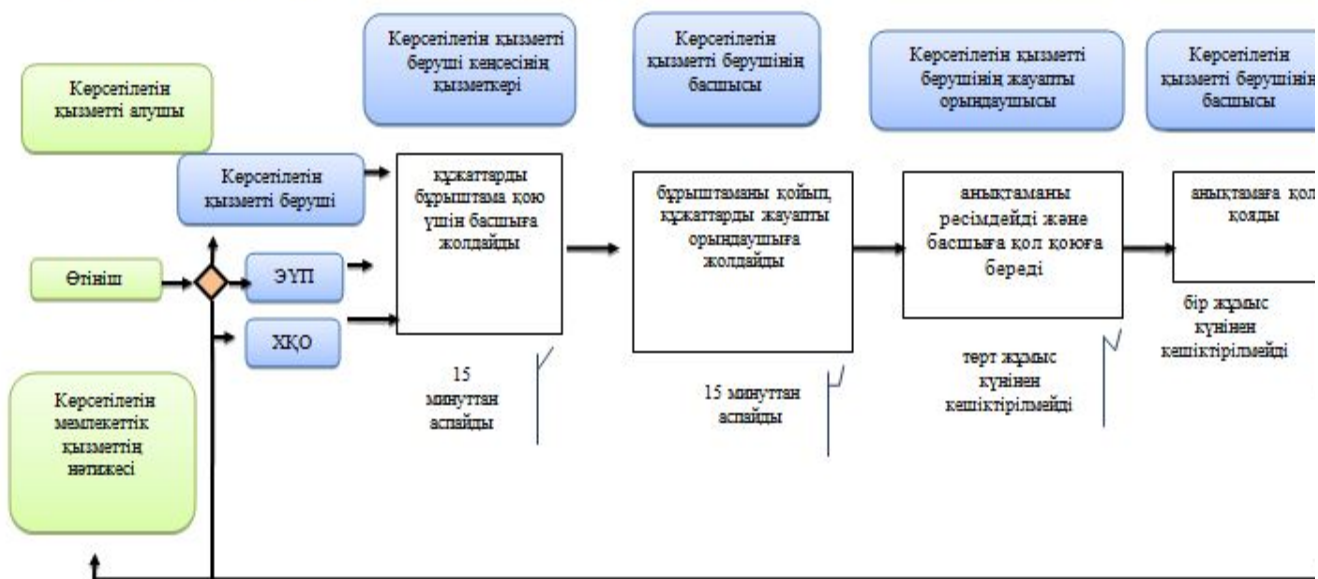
Көрсетілетін қызметті алушы

Көрсетілетін қызметті беруші кеңсесінің қызметкері

Көрсетілетін қызметті берушінің басшысы

Көрсетілетін қызметті берушінің жауапты орындаушысы

Көрсетілетін қызметті берушінің басшысы

Көрсетілетін қызметті беруші

құжаттарды бұрыштама қою үшін басшыға жолдайды

бұрыштаманы қойып, құжаттарды жауапты орындаушыға жолдайды

анықтаманы ресімдейді және басшыға қол қоюға береді

анықтамаға қол қояды

Өтініш

ЭҮП

ХҚО

15 минуттан аспайды

15 минуттан аспайды

төрт жұмыс күнінен кешіктірілмейді

бір жұмыс күнінен кешіктірілмейді

Көрсетілетін мемлекеттік қызметтің нәтижесі